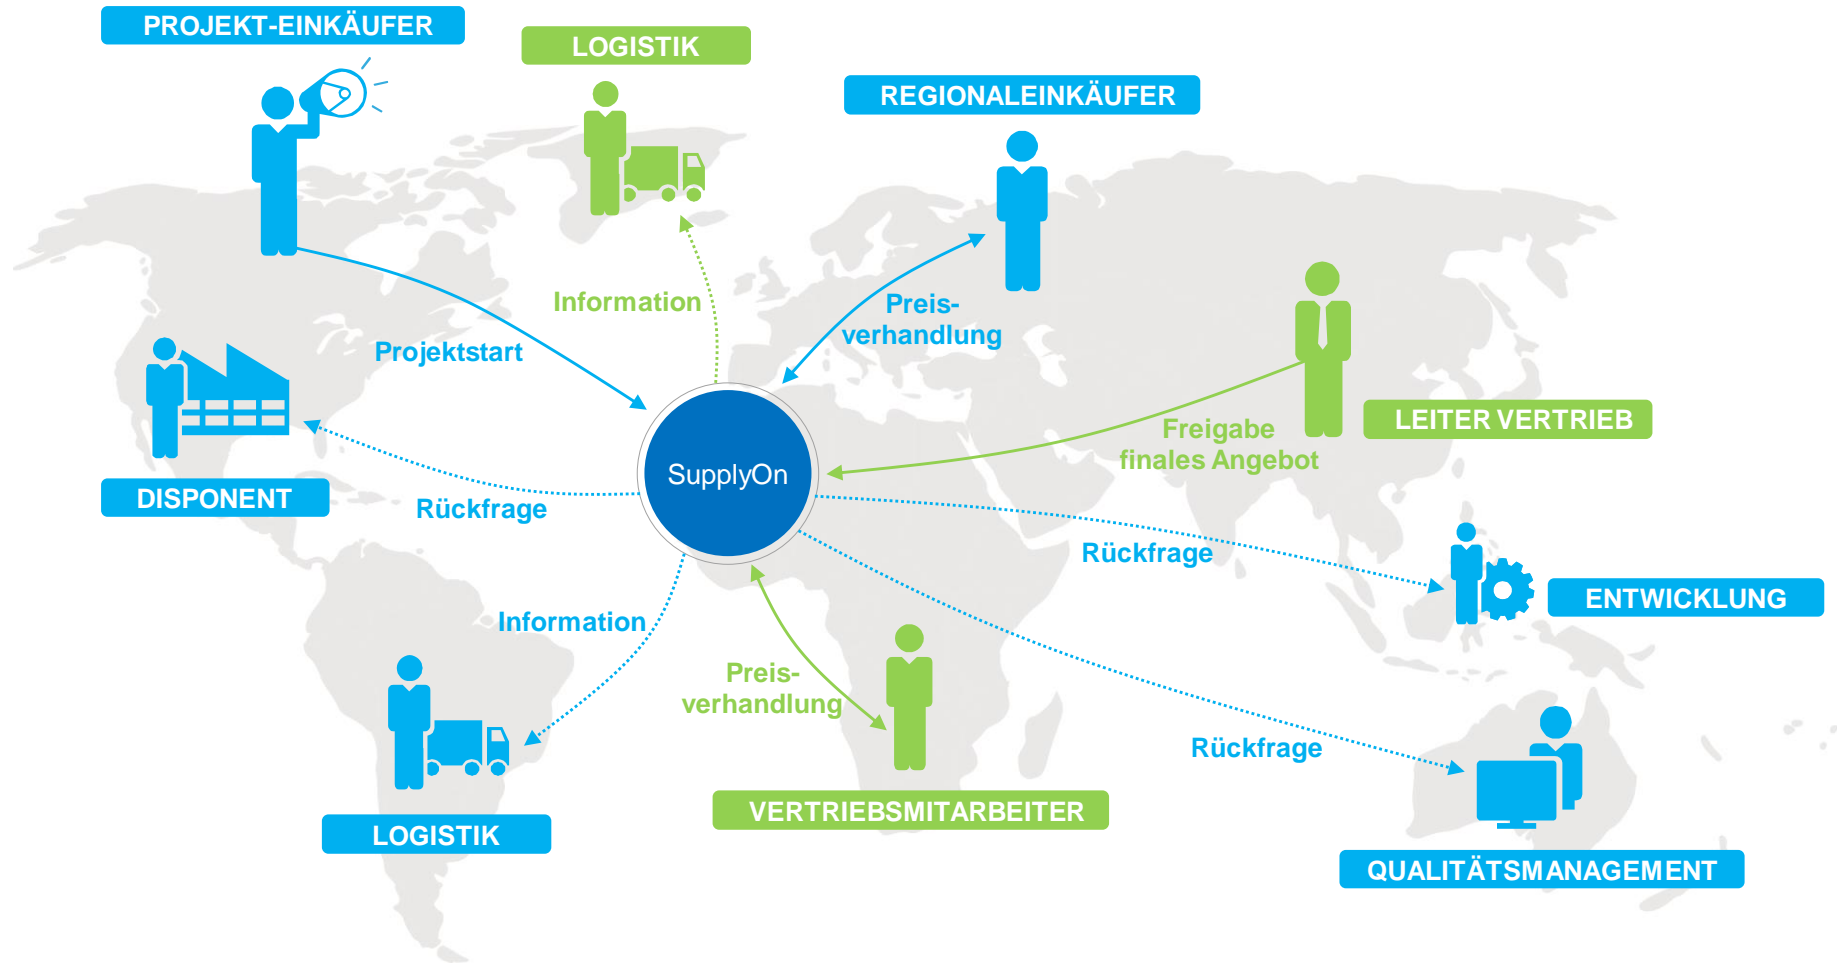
PROJEKT-EINKÄUFER

LOGISTIK

REGIONALEINKÄUFER

Information

Preis-verhandlung

Projektstart

LEITER VERTRIEB

Freigabe finales Angebot

SupplyOn

DISPONENT

Rückfrage

Rückfrage

ENTWICKLUNG

Information

Preis-verhandlung

Rückfrage

LOGISTIK

VERTRIEBSMITARBEITER

QUALITÄTSMANAGEMENT